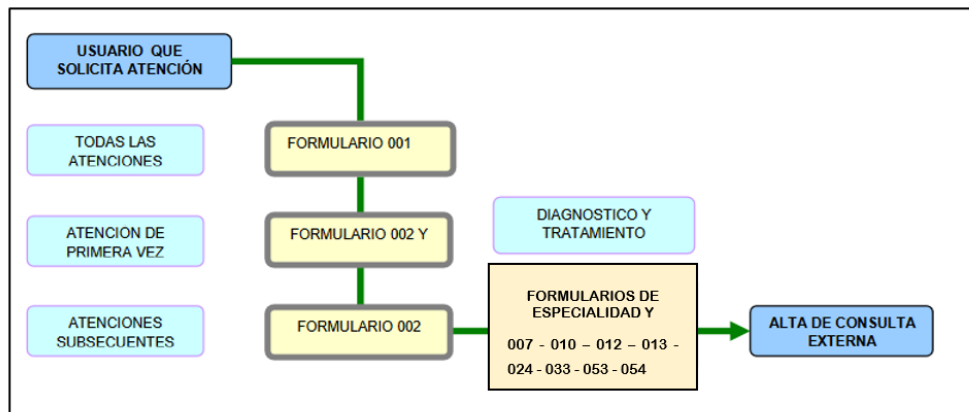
USUARIO QUE SOLICITA ATENCIÓN

TODAS LAS ATENCIONES

FORMULARIO 001

ATENCION DE PRIMERA VEZ

FORMULARIO 002 Y

DIAGNOSTICO Y TRATAMIENTO

ATENCIONES SUBSECUENTES

FORMULARIO 002

FORMULARIOS DE ESPECIALIDAD Y

007 - 010 – 012 – 013 - 024 - 033 - 053 - 054

ALTA DE CONSULTA EXTERNA